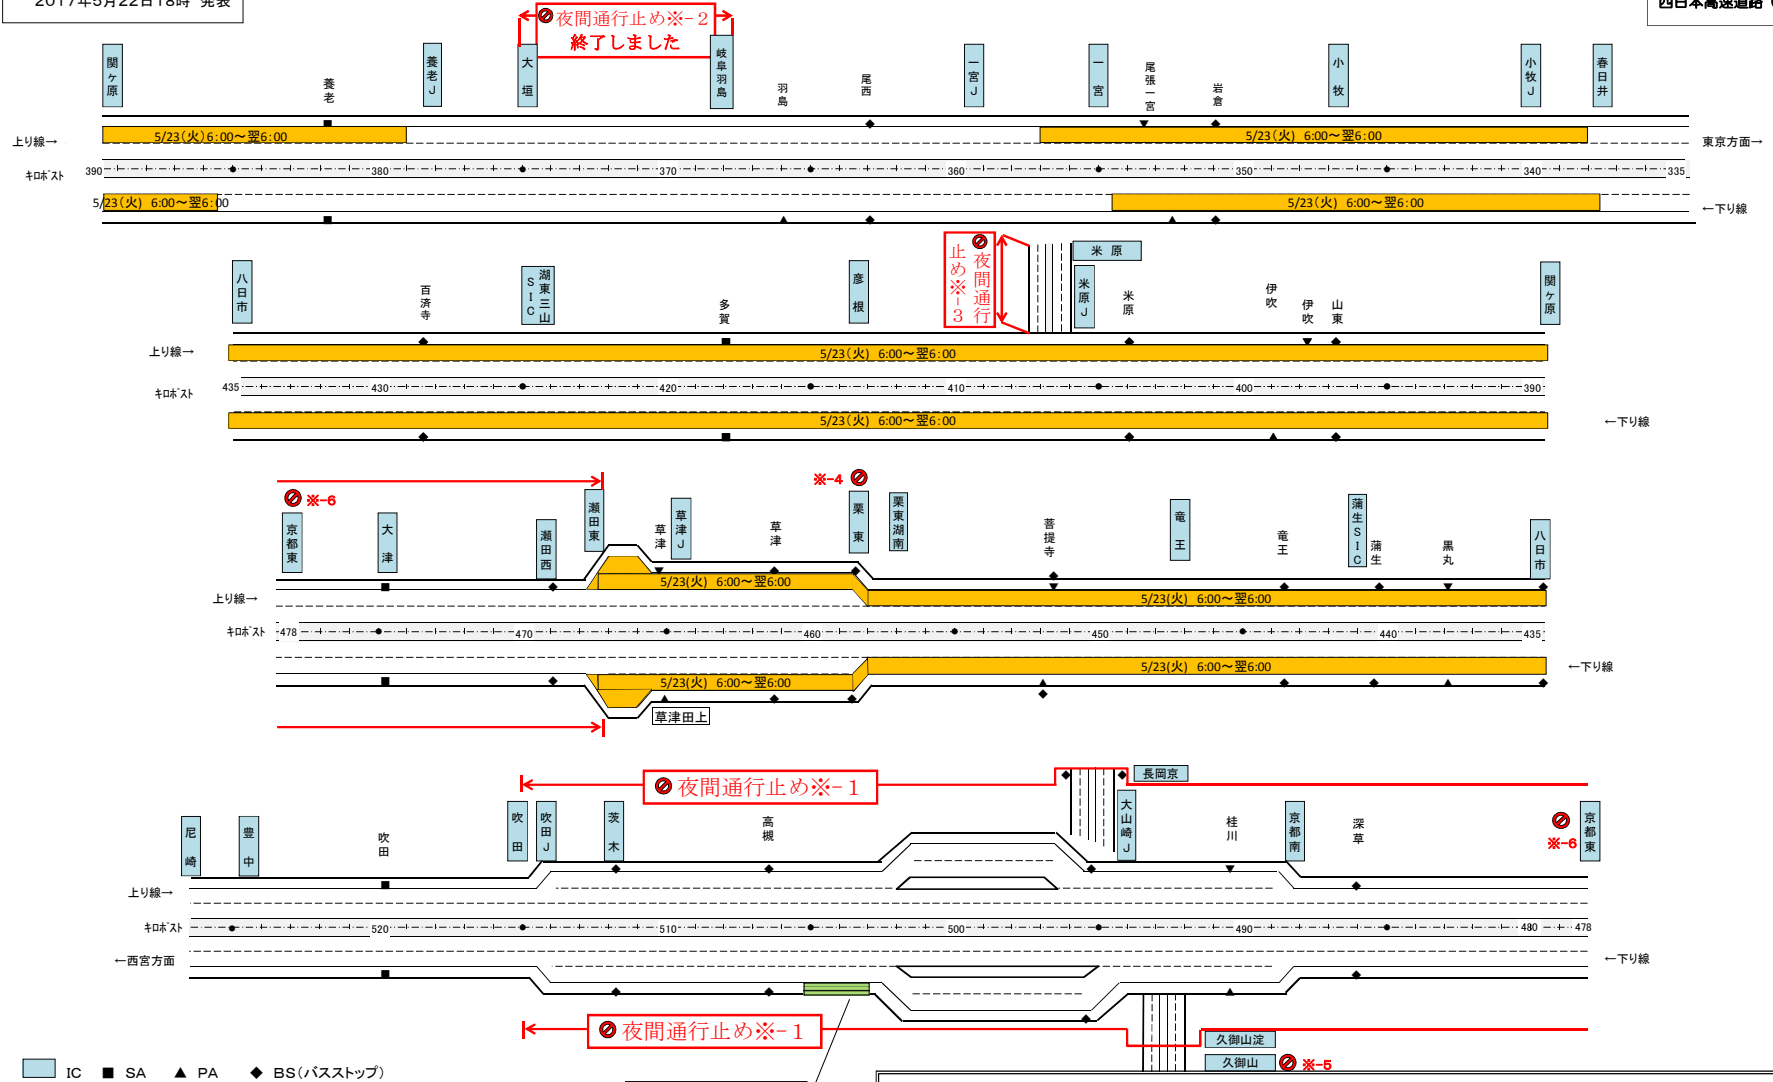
2017年5月22日18時 発表

西日本高速道路

夜間通行止め※-2
終了しました

関ヶ原　養老　養老J　大垣　岐阜羽島　羽島　尾西　一宮J　一宮　尾張一宮　岩倉　小牧　小牧J　春日井

上り線→
5/23(火)6:00〜翌6:00
5/23(火) 6:00〜翌6:00
東京方面→
ｷﾛﾎﾟｽﾄ 390 380 370 360 350 340 335
5/23(火) 6:00〜翌6:00
5/23(火) 6:00〜翌6:00
←下り線

八日市　百済寺　湖東三山SIC　多賀　彦根　夜間通行止め※-3　米原　米原J　米原　伊吹　伊吹　山東　関ヶ原

上り線→
5/23(火) 6:00〜翌6:00
ｷﾛﾎﾟｽﾄ 435 430 420 410 400 390
5/23(火) 6:00〜翌6:00
←下り線

※-6　※-4
京都東　大津　瀬田西　瀬田東　草津　草津J　草津　栗東　栗東湖南　菩提寺　竜王　竜王　蒲生SIC　蒲生　黒丸　八日市

上り線→
5/23(火) 6:00〜翌6:00
5/23(火) 6:00〜翌6:00
ｷﾛﾎﾟｽﾄ 478 470 460 450 440 435
5/23(火) 6:00〜翌6:00
5/23(火) 6:00〜翌6:00
←下り線
草津田上

夜間通行止め※-1
長岡京
尼崎　豊中　吹田　吹田　吹田J　茨木　高槻　大山崎J　桂川　京都南　深草　京都東　※-6

上り線→
ｷﾛﾎﾟｽﾄ 520 510 500 490 480 478
←西宮方面
←下り線

夜間通行止め※-1
久御山淀
久御山　※-5

IC　■ SA　▲ PA　◆ BS(バスストップ)